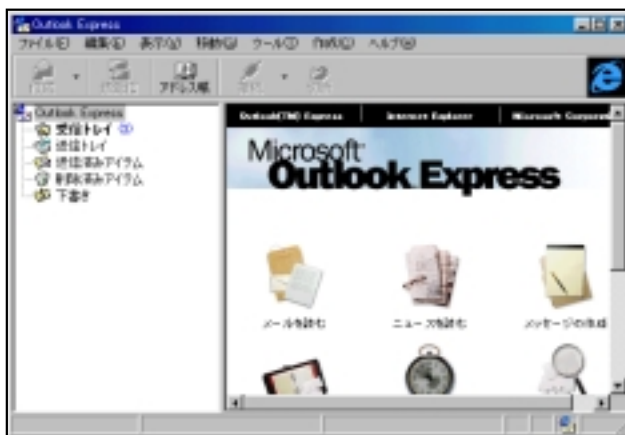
Outlook Express
ファイル(F) 編集(E) 表示(V) 移動(G) ツール(T) ヘルプ(H)
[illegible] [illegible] アドレス帳 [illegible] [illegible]
Outlook Express
受信トレイ (2)
送信トレイ
送信済みアイテム
削除済みアイテム
下書き
Outlook(TM) Express Internet Explorer Microsoft Corporat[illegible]
Microsoft
Outlook Express
メールを読む
ニュースを読む
メッセージの作成